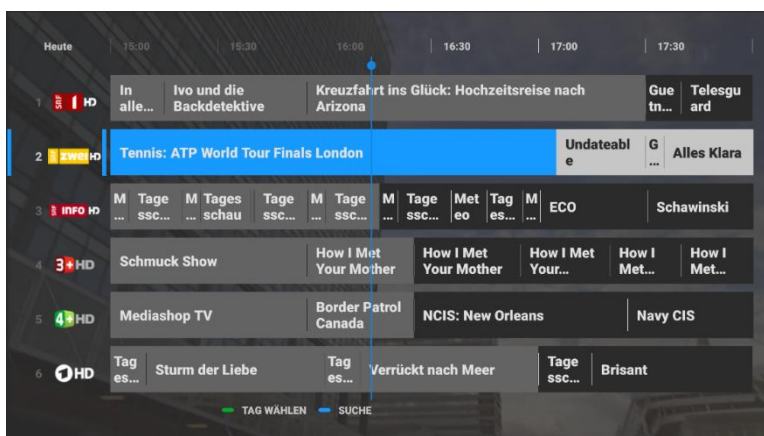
Heute | 15:00 | 15:30 | 16:00 | 16:30 | 17:00 | 17:30

1 SRF 1 HD
In alle... | Ivo und die Backdetektive | Kreuzfahrt ins Glück: Hochzeitsreise nach Arizona | Gue tn... | Telesguard

2 SRF zwei HD
Tennis: ATP World Tour Finals London | Undateable | G ... | Alles Klara

3 SRF INFO HD
M ... | Tage ssc... | M ... | Tages schau | Tage ssc... | M ... | Tage ssc... | M ... | Tage ssc... | Met eo | Tag es... | M ... | ECO | Schawinski

4 3+HD
Schmuck Show | How I Met Your Mother | How I Met Your Mother | How I Met Your... | How I Met... | How I Met...

5 4+HD
Mediashop TV | Border Patrol Canada | NCIS: New Orleans | Navy CIS

6 1HD
Tag es... | Sturm der Liebe | Tag es... | Verrückt nach Meer | Tage ssc... | Brisant

TAG WÄHLEN   SUCHE